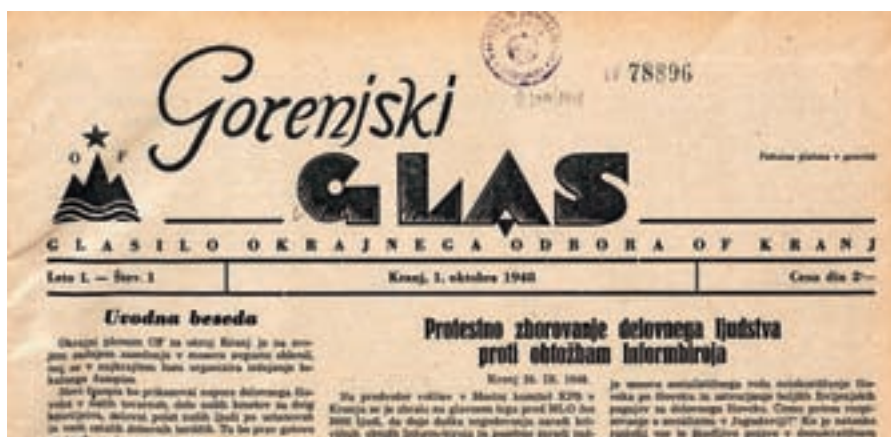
II 78896

Gorenjski

O F

GLAS

Poštnina plačana v gotovini

GLASILO OKRAJNEGA ODBORA OF KRANJ

Leto I. — Štev. 1

Kranj, 1. oktobra 1948

Cena din 2'—

Uvodna beseda

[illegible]

Protestno zborovanje delovnega ljudstva proti obtožbam Informbiroja

Kranj 26. IX. 1948.

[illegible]